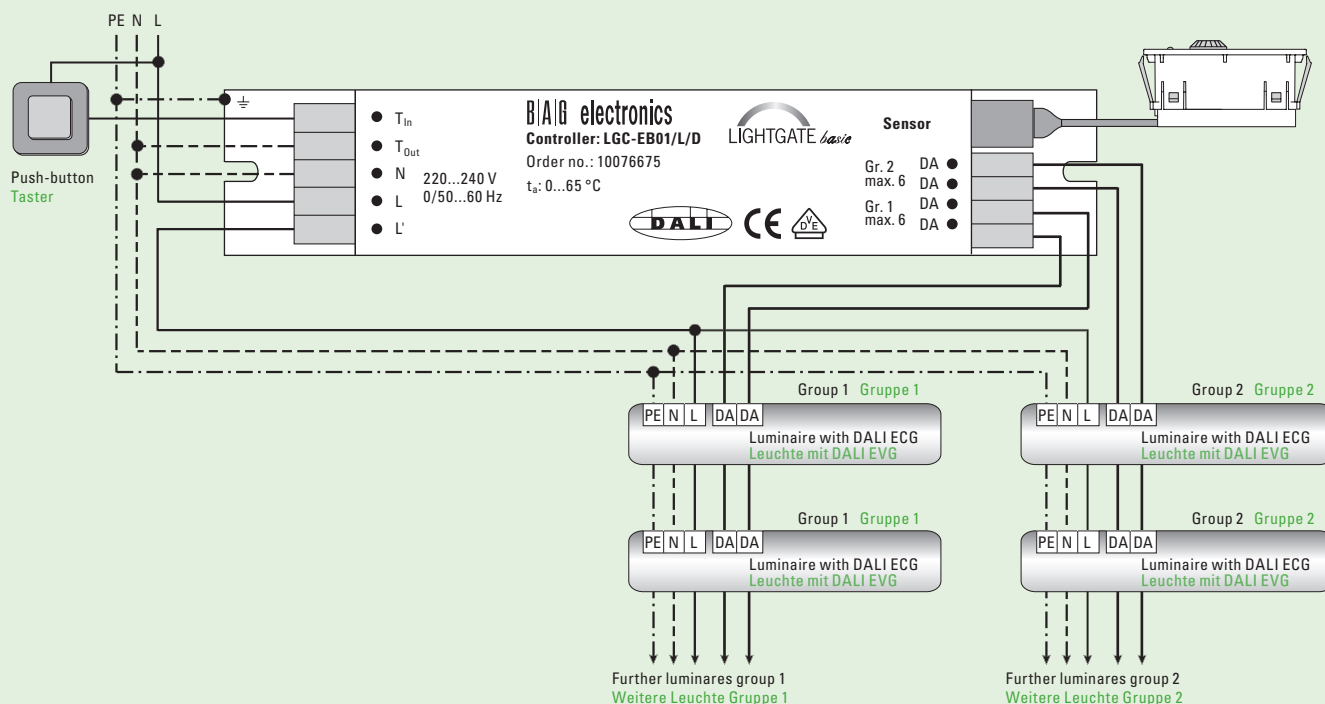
PE N L

Push-button
Taster

$T_{In}$
$T_{Out}$
N
L
L'

220...240 V
0/50...60 Hz

B|A|G electronics
Controller: LGC-EB01/L/D
Order no.: 10076675
$t_a$: 0...65 °C

LIGHTGATE basic

DALI

CE

VDE

Sensor

Gr. 2
max. 6
DA
DA

Gr. 1
max. 6
DA
DA

Group 1 Gruppe 1
PE N L DA DA
Luminaire with DALI ECG
Leuchte mit DALI EVG

Group 2 Gruppe 2
PE N L DA DA
Luminaire with DALI ECG
Leuchte mit DALI EVG

Group 1 Gruppe 1
PE N L DA DA
Luminaire with DALI ECG
Leuchte mit DALI EVG

Group 2 Gruppe 2
PE N L DA DA
Luminaire with DALI ECG
Leuchte mit DALI EVG

Further luminares group 1
Weitere Leuchte Gruppe 1

Further luminares group 2
Weitere Leuchte Gruppe 2